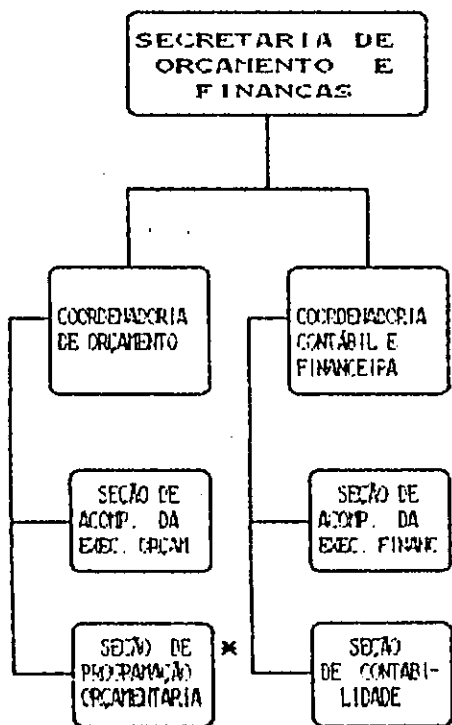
SECRETARIA DE ORCAMENTO E FINANCAS

COORDENADORIA DE ORCAMENTO

COORDENADORIA CONTÁBIL E FINANCEIRA

SECÃO DE ACOMP. DA EXEC. ORCAM

SECÃO DE ACOMP. DA EXEC. FINANC

SECÃO DE PROGRAMACÃO ORCAMENTARIA

*

SECÃO DE CONTABILIDADE